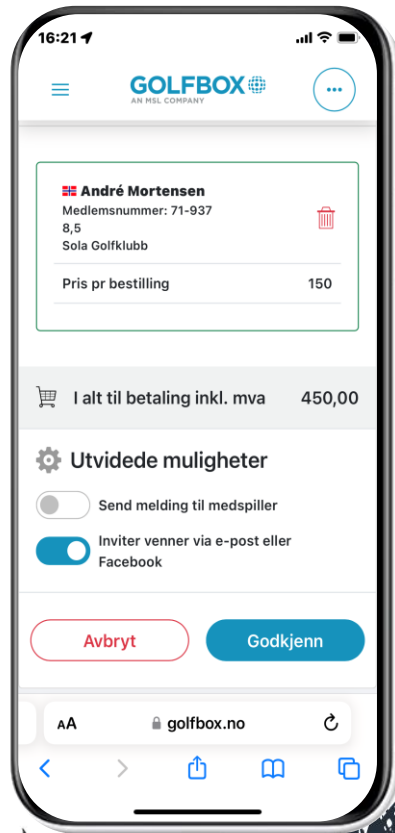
16:21

GOLFBOX
AN MSL COMPANY

André Mortensen
Medlemsnummer: 71-937
8,5
Sola Golfklubb

| Pris pr bestilling | 150 |
|---|---|

I alt til betaling inkl. mva 450,00

Utvidede muligheter

Send melding til medspiller

Inviter venner via e-post eller Facebook

Avbryt

Godkjenn

AA golfbox.no